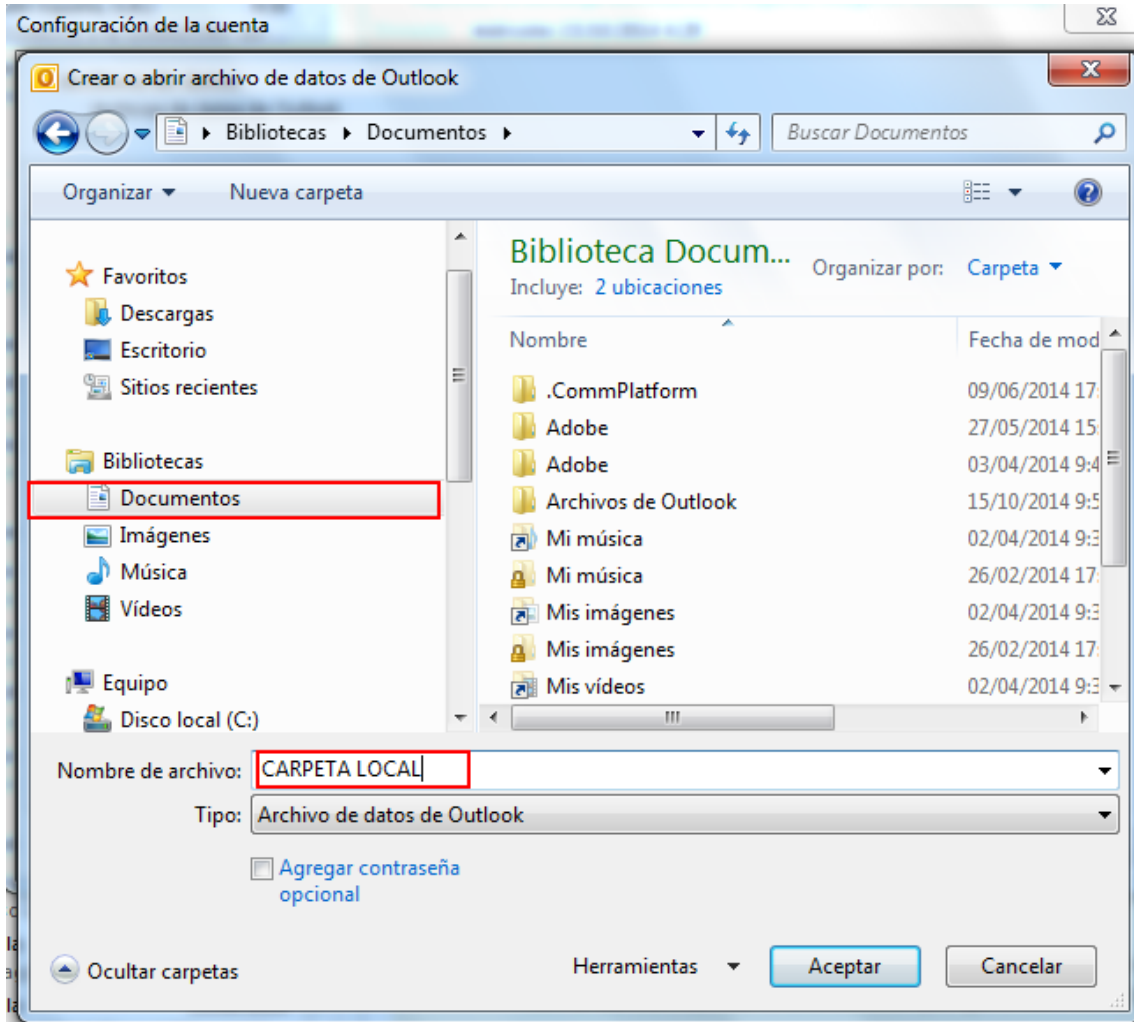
Configuración de la cuenta

Crear o abrir archivo de datos de Outlook

Bibliotecas ▸ Documentos ▸

Buscar Documentos

Organizar ▾ Nueva carpeta

Favoritos
Descargas
Escritorio
Sitios recientes

Bibliotecas
Documentos
Imágenes
Música
Vídeos

Equipo
Disco local (C:)

Biblioteca Docum...
Incluye: 2 ubicaciones

Organizar por: Carpeta ▾

| Nombre | Fecha de mod |
|---|---|
| .CommPlatform | 09/06/2014 17: |
| Adobe | 27/05/2014 15: |
| Adobe | 03/04/2014 9:4 |
| Archivos de Outlook | 15/10/2014 9:5 |
| Mi música | 02/04/2014 9:3 |
| Mi música | 26/02/2014 17: |
| Mis imágenes | 02/04/2014 9:3 |
| Mis imágenes | 26/02/2014 17: |
| Mis vídeos | 02/04/2014 9:3 |

Nombre de archivo: CARPETA LOCAL

Tipo: Archivo de datos de Outlook

Agregar contraseña opcional

Ocultar carpetas

Herramientas ▾ Aceptar Cancelar